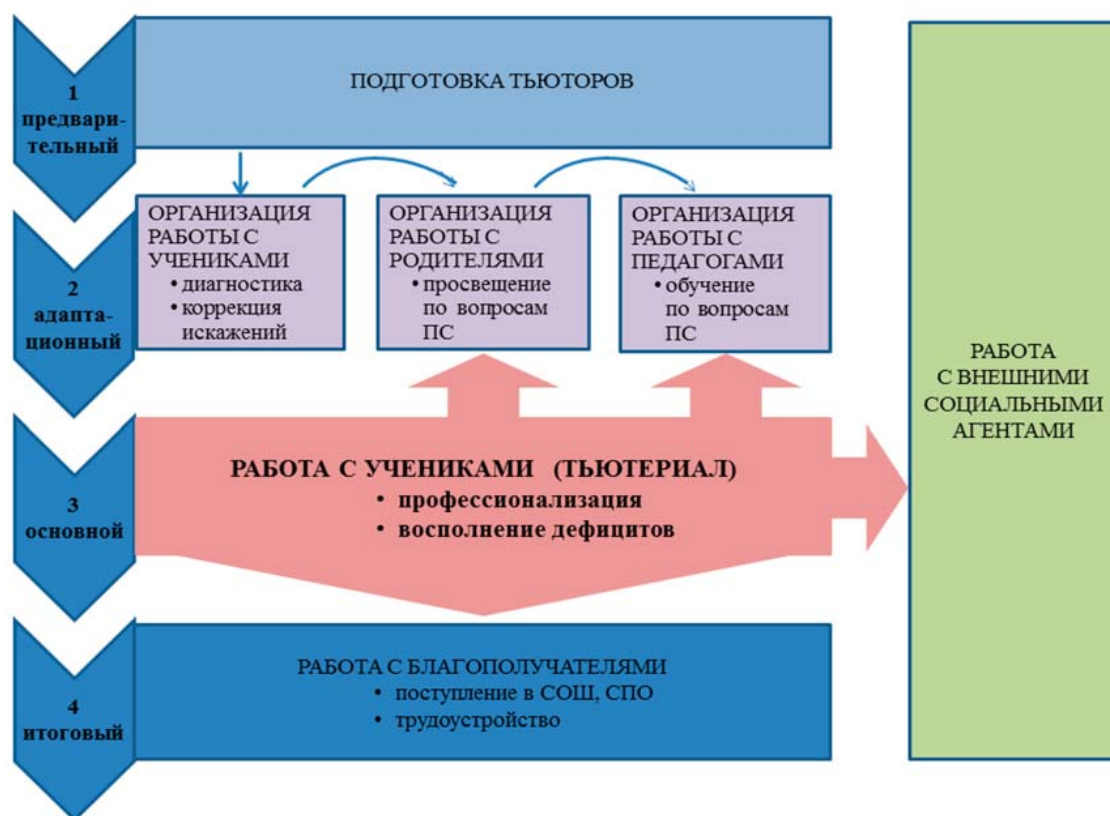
1 предварительный

ПОДГОТОВКА ТЬЮТОРОВ

2 адаптационный

ОРГАНИЗАЦИЯ РАБОТЫ С УЧЕНИКАМИ
• диагностика
• коррекция искажений

ОРГАНИЗАЦИЯ РАБОТЫ С РОДИТЕЛЯМИ
• просвещение по вопросам ПС

ОРГАНИЗАЦИЯ РАБОТЫ С ПЕДАГОГАМИ
• обучение по вопросам ПС

3 основной

РАБОТА С УЧЕНИКАМИ (ТЬЮТЕРИАЛ)
• профессионализация
• восполнение дефицитов

4 итоговый

РАБОТА С БЛАГОПОЛУЧАТЕЛЯМИ
• поступление в СОШ, СПО
• трудоустройство

РАБОТА С ВНЕШНИМИ СОЦИАЛЬНЫМИ АГЕНТАМИ